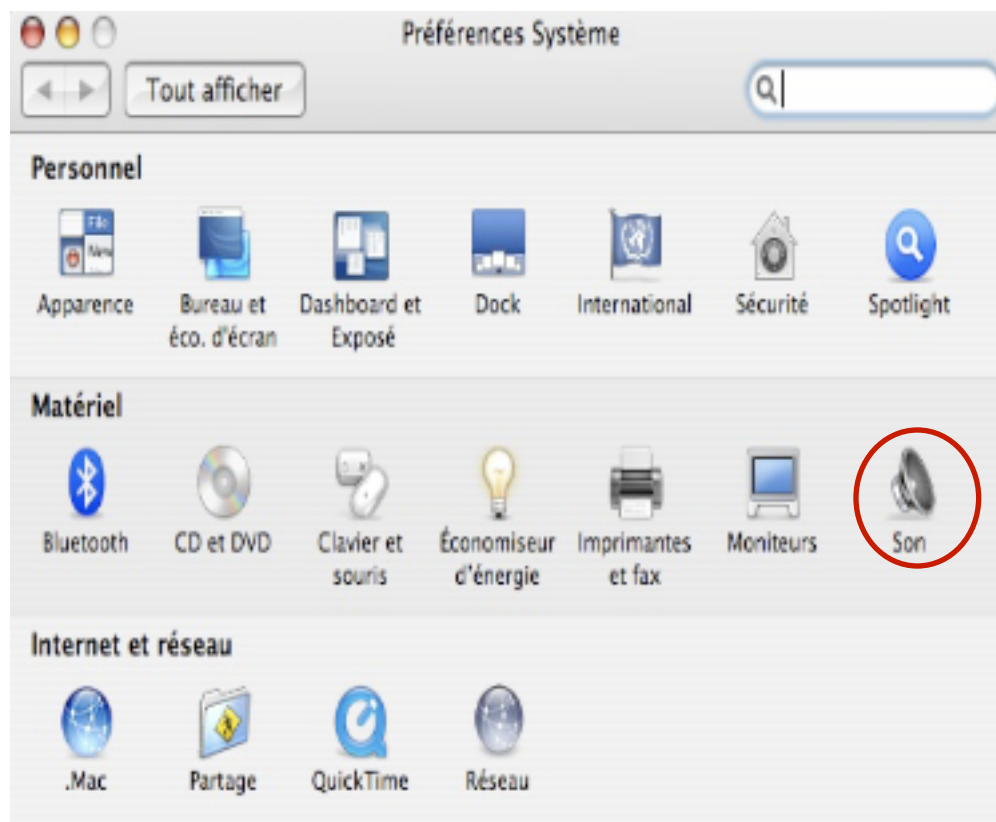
Préférences Système

Tout afficher

Personnel

Apparence

Bureau et éco. d'écran

Dashboard et Exposé

Dock

International

Sécurité

Spotlight

Matériel

Bluetooth

CD et DVD

Clavier et souris

Économiseur d'énergie

Imprimantes et fax

Moniteurs

Son

Internet et réseau

.Mac

Partage

QuickTime

Réseau